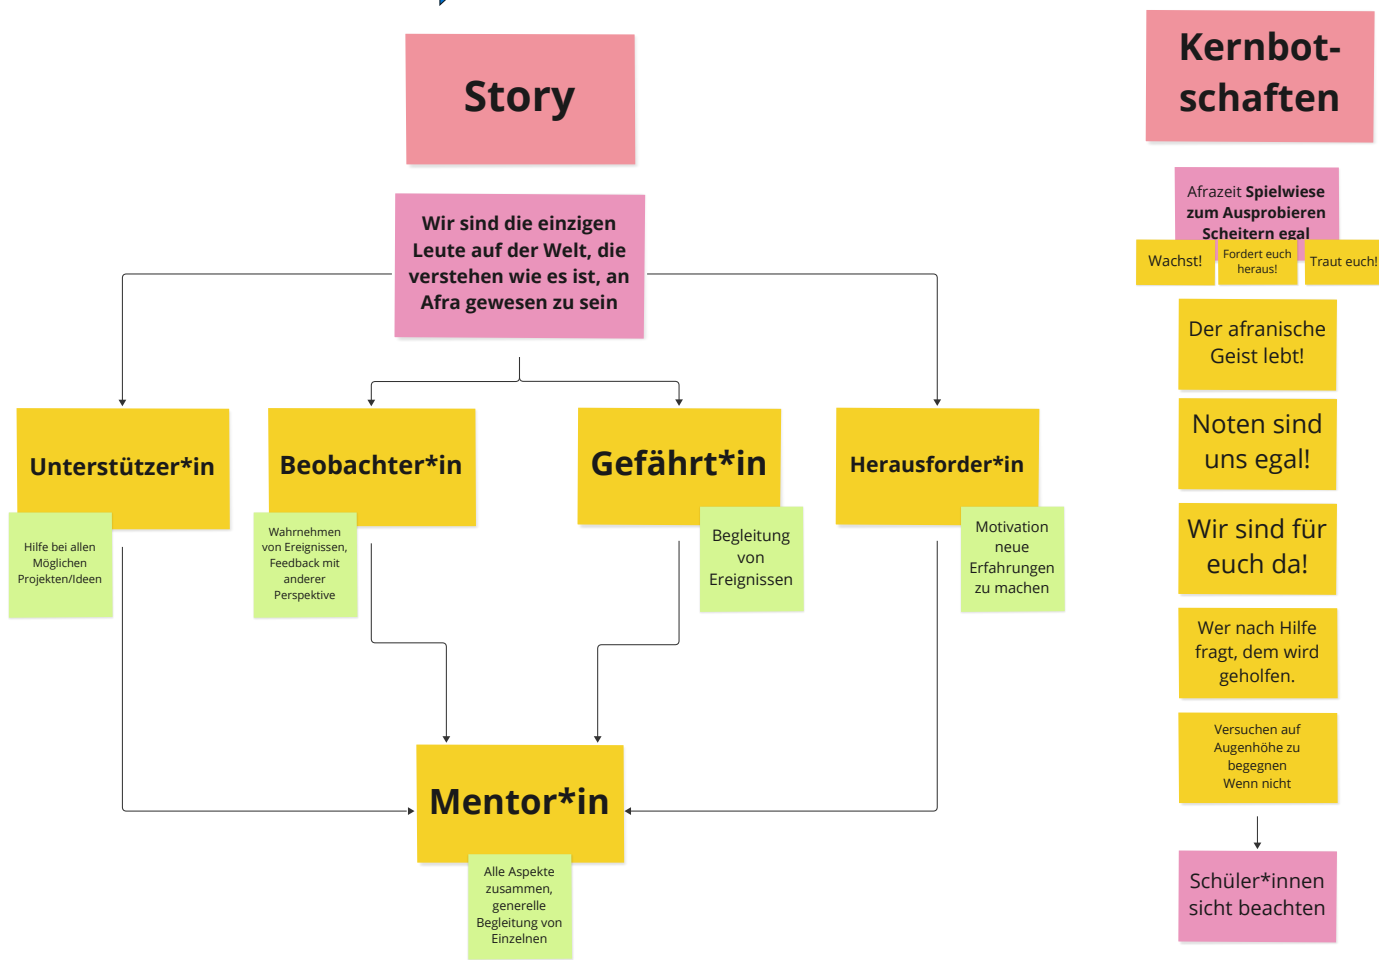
Story

Wir sind die einzigen Leute auf der Welt, die verstehen wie es ist, an Afra gewesen zu sein

Unterstützer*in

Hilfe bei allen Möglichen Projekten/Ideen

Beobachter*in

Wahrnehmen von Ereignissen, Feedback mit anderer Perspektive

Gefährt*in

Begleitung von Ereignissen

Herausforder*in

Motivation neue Erfahrungen zu machen

Mentor*in

Alle Aspekte zusammen, generelle Begleitung von Einzelnen

Kernbot-schaften

Afrazeit **Spielwiese zum Ausprobieren Scheitern egal**

Wachst!

Fordert euch heraus!

Traut euch!

Der afranische Geist lebt!

Noten sind uns egal!

Wir sind für euch da!

Wer nach Hilfe fragt, dem wird geholfen.

Versuchen auf Augenhöhe zu begegnen Wenn nicht

Schüler*innen sicht beachten